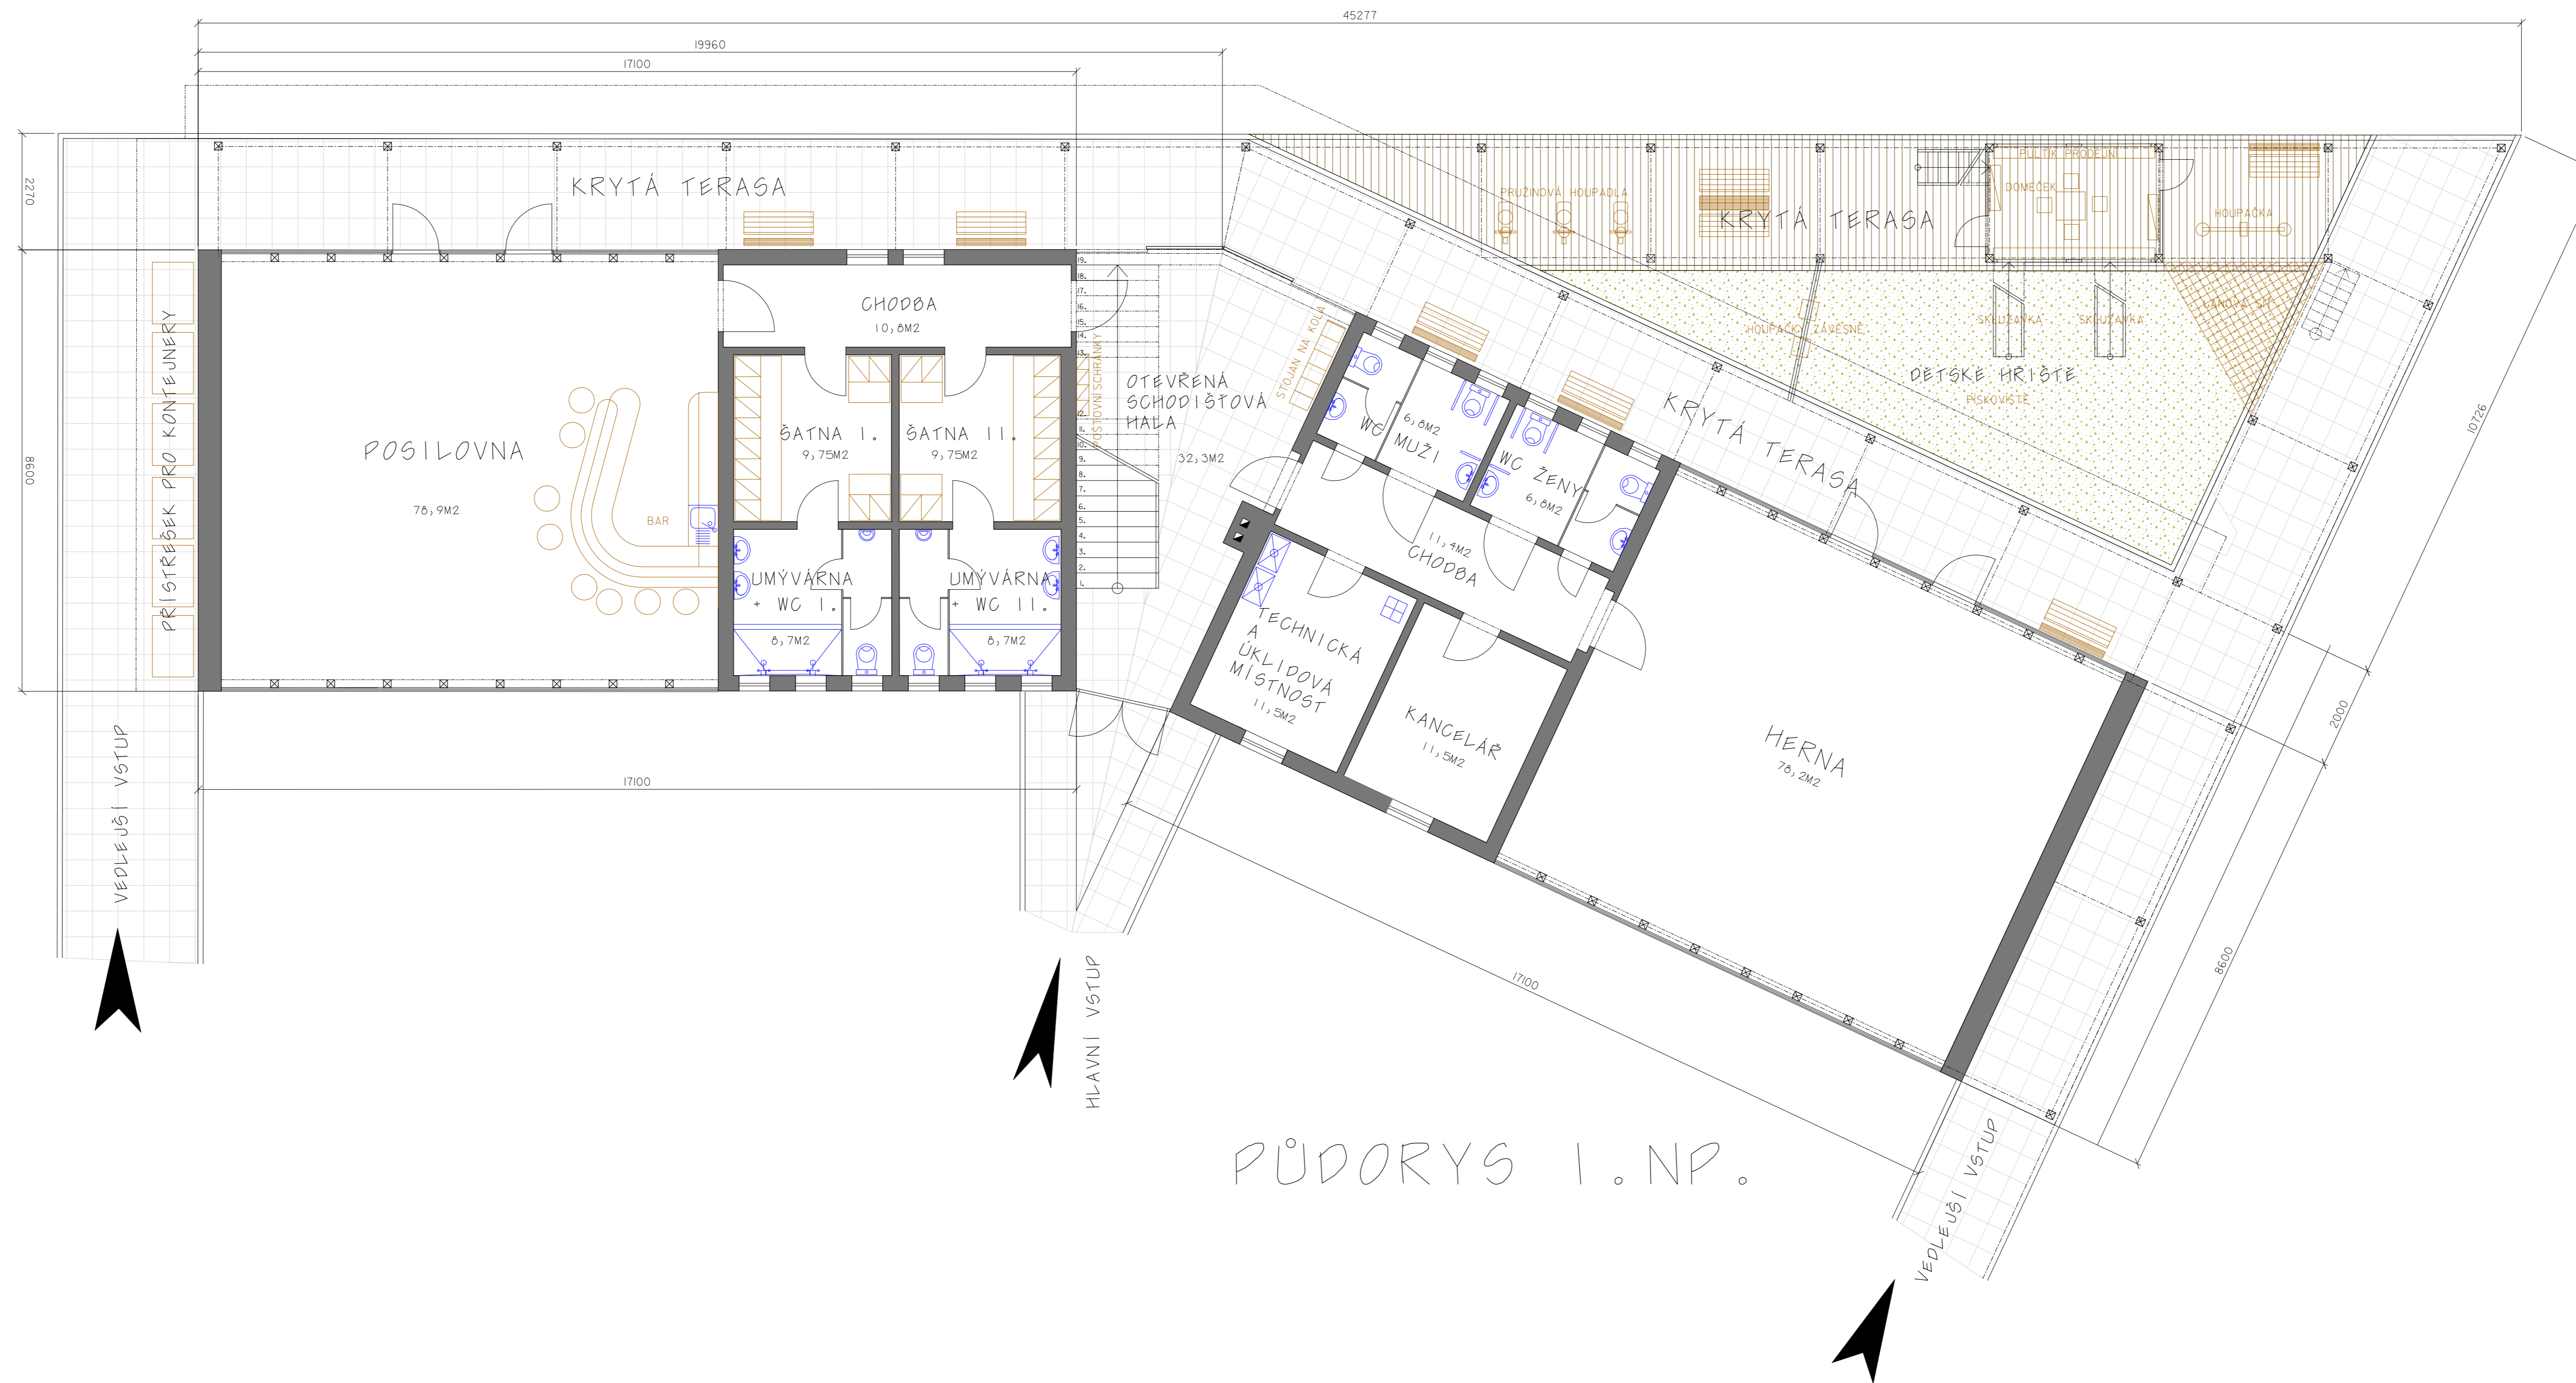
45277
19960
17100
2270
8600
KRYTÁ TERASA
PŘÍSTŘEŠEK PRO KONTEJNERY
POSILOVNA
78,9M2
BAR
CHODBA
10,8M2
ŠATNA I.
9,75M2
ŠATNA II.
9,75M2
UMÝVÁRNA + WC I.
8,7M2
UMÝVÁRNA + WC II.
8,7M2
POŠTOVNÍ SCHRÁNKY
OTEVŘENÁ SCHODIŠŤOVÁ HALA
32,3M2
STOJAN NA KOLA
WC
6,8M2
MUŽI
WC ŽENY
6,8M2
11,4M2
CHODBA
TECHNICKÁ A ÚKLIDOVÁ MÍSTNOST
11,5M2
KANCELÁŘ
11,5M2
HERNA
78,2M2
PRUŽINOVÁ HOUPADLA
KRYTÁ TERASA
DOMEČEK
PULTÍK PRODEJNÍ
HOUPAČKA
HOUPAČKY ZÁVĚSNÉ
SKLUZAVKA
SKLUZAVKA
LANOVÁ SÍŤ
DĚTSKÉ HŘIŠTĚ
PÍSKOVIŠTĚ
KRYTÁ TERASA
10726
2000
8600
17100
17100
VEDLEJŠÍ VSTUP
HLAVNÍ VSTUP
VEDLEJŠÍ VSTUP
PŮDORYS I.NP.